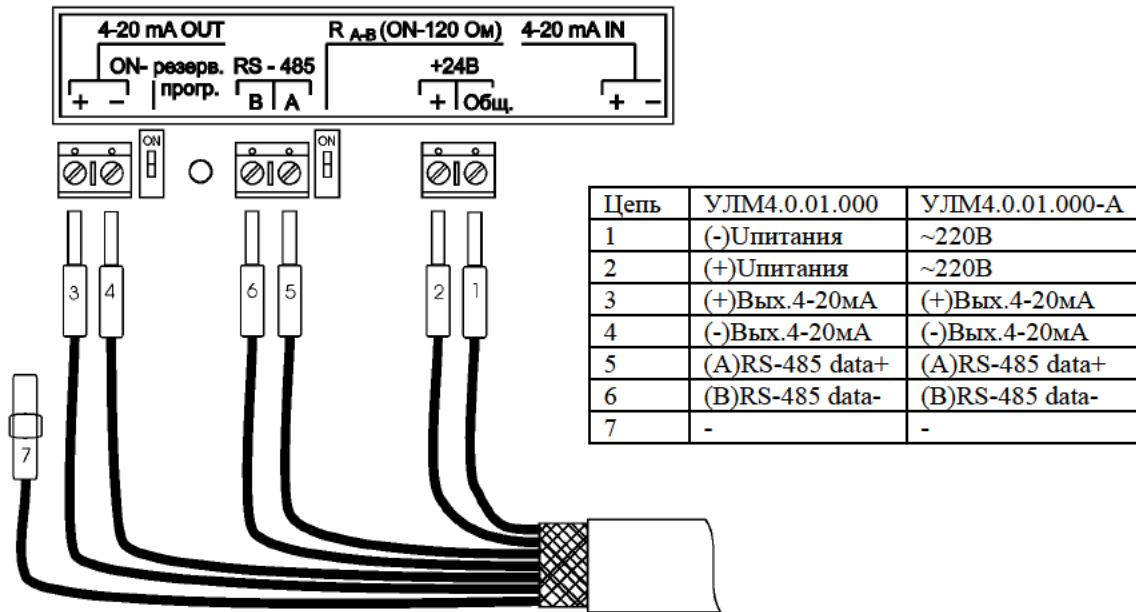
4-20 mA OUT
R $_{A-B}$ (ON-120 Ом)
4-20 mA IN
ON- резерв. прогр.
RS - 485
+24В
+ −
B A
+ Общ.
+ −
ON
ON

3 4 6 5 2 1 7

| Цепь | УЛМ4.0.01.000 | УЛМ4.0.01.000-А |
|---|---|---|
| 1 | (-)Uпитания | ~220В |
| 2 | (+)Uпитания | ~220В |
| 3 | (+)Вых.4-20мА | (+)Вых.4-20мА |
| 4 | (-)Вых.4-20мА | (-)Вых.4-20мА |
| 5 | (A)RS-485 data+ | (A)RS-485 data+ |
| 6 | (B)RS-485 data- | (B)RS-485 data- |
| 7 | - | - |